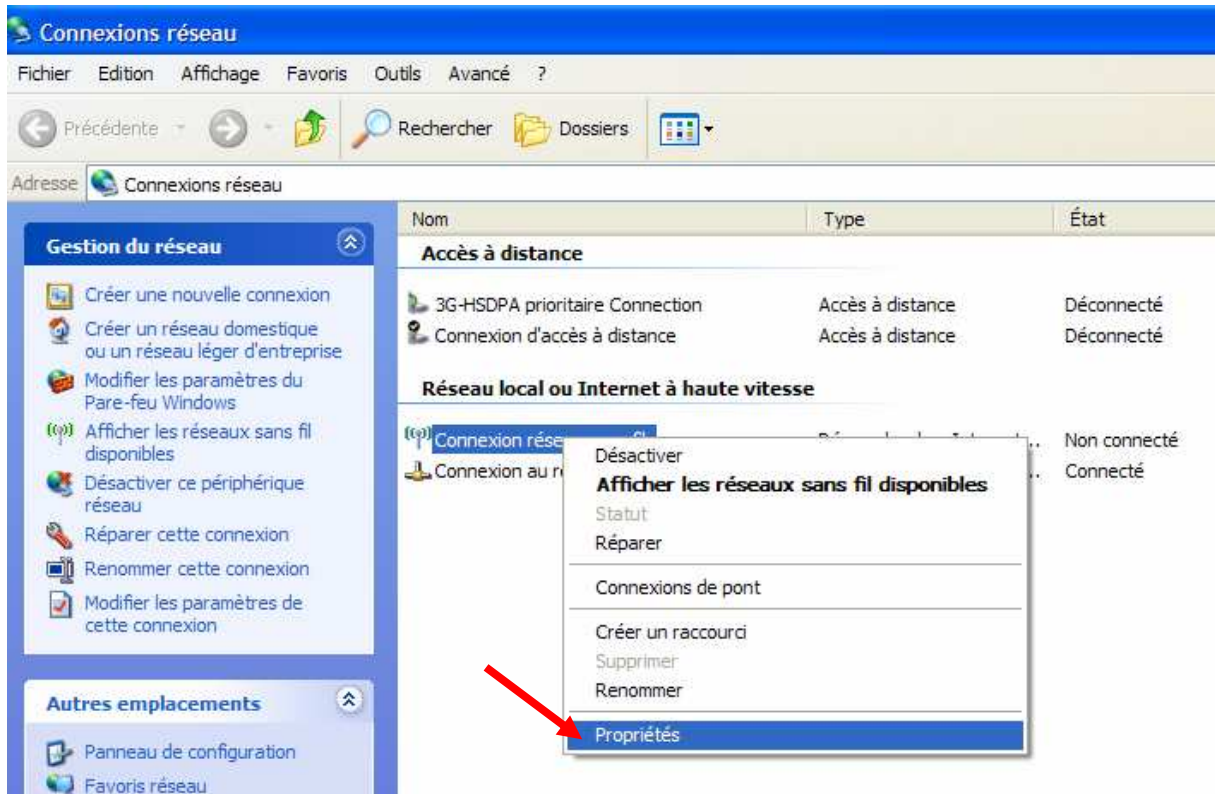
Connexions réseau

Fichier Edition Affichage Favoris Outils Avancé ?

Précédente Rechercher Dossiers

Adresse Connexions réseau

Gestion du réseau

Créer une nouvelle connexion
Créer un réseau domestique ou un réseau léger d'entreprise
Modifier les paramètres du Pare-feu Windows
Afficher les réseaux sans fil disponibles
Désactiver ce périphérique réseau
Réparer cette connexion
Renommer cette connexion
Modifier les paramètres de cette connexion

Autres emplacements

Panneau de configuration
Favoris réseau

| Nom | Type | État |
|---|---|---|
| Accès à distance | | |
| 3G-HSDPA prioritaire Connection | Accès à distance | Déconnecté |
| Connexion d'accès à distance | Accès à distance | Déconnecté |
| Réseau local ou Internet à haute vitesse | | |
| Connexion rése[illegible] | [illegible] | Non connecté |
| Connexion au r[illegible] | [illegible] | Connecté |

Désactiver
Afficher les réseaux sans fil disponibles
Statut
Réparer
Connexions de pont
Créer un raccourci
Supprimer
Renommer
Propriétés